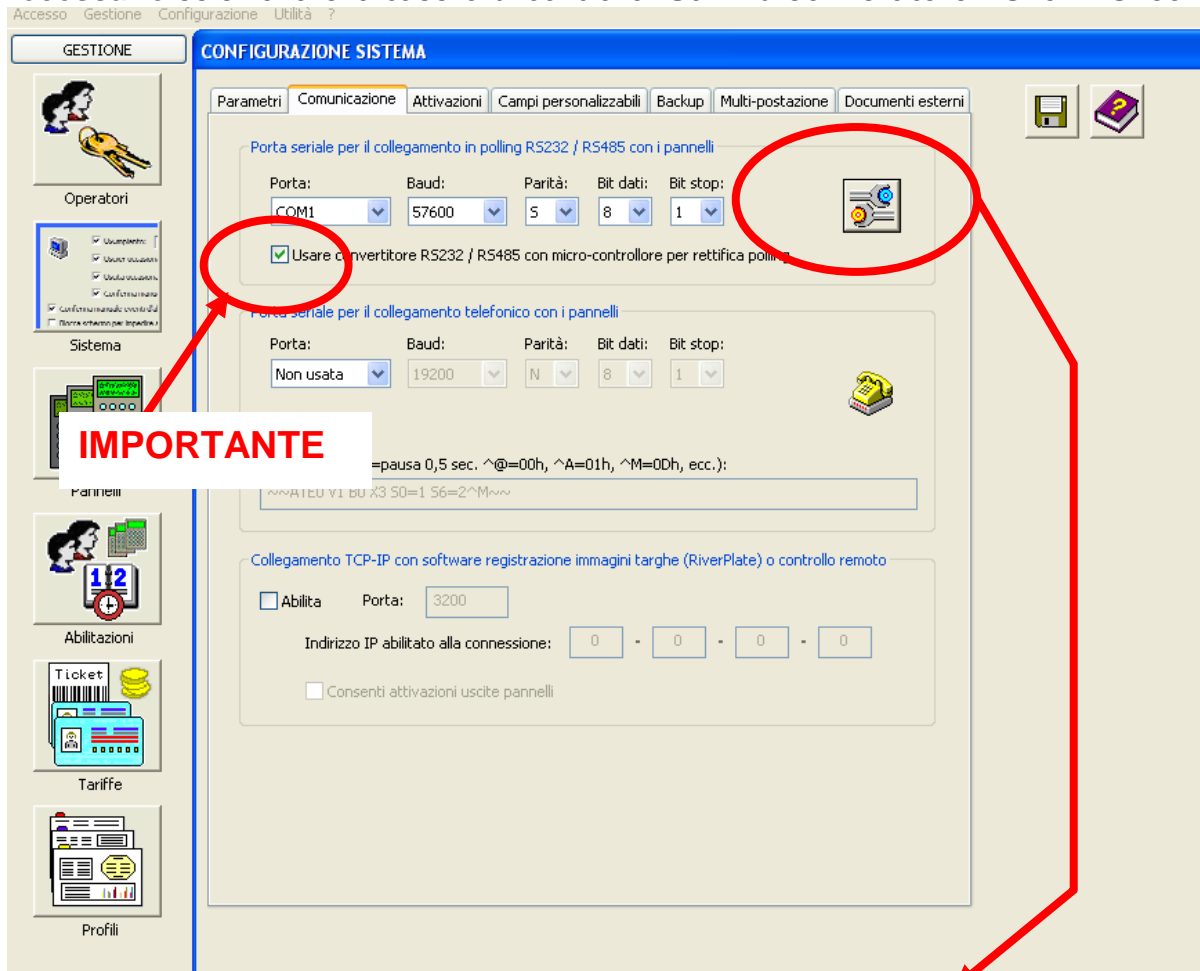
Accesso Gestione Configurazione Utilità ?

GESTIONE

Operatori

Sistema

Pannelli

Abilitazioni

Ticket

Tariffe

Profili

CONFIGURAZIONE SISTEMA

Parametri | Comunicazione | Attivazioni | Campi personalizzabili | Backup | Multi-postazione | Documenti esterni

Porta seriale per il collegamento in polling RS232 / RS485 con i pannelli

Porta: COM1 Baud: 57600 Parità: S Bit dati: 8 Bit stop: 1

Usare convertitore RS232 / RS485 con micro-controllore per rettifica polling

Porta seriale per il collegamento telefonico con i pannelli

Porta: Non usata Baud: 19200 Parità: N Bit dati: 8 Bit stop: 1

IMPORTANTE

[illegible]=pausa 0,5 sec. ^@=00h, ^A=01h, ^M=0Dh, ecc.):

~~ATE0 V1 B0 X3 S0=1 S6=2^M~~

Collegamento TCP-IP con software registrazione immagini targhe (RiverPlate) o controllo remoto

Abilita Porta: 3200

Indirizzo IP abilitato alla connessione: 0 - 0 - 0 - 0

Consenti attivazioni uscite pannelli